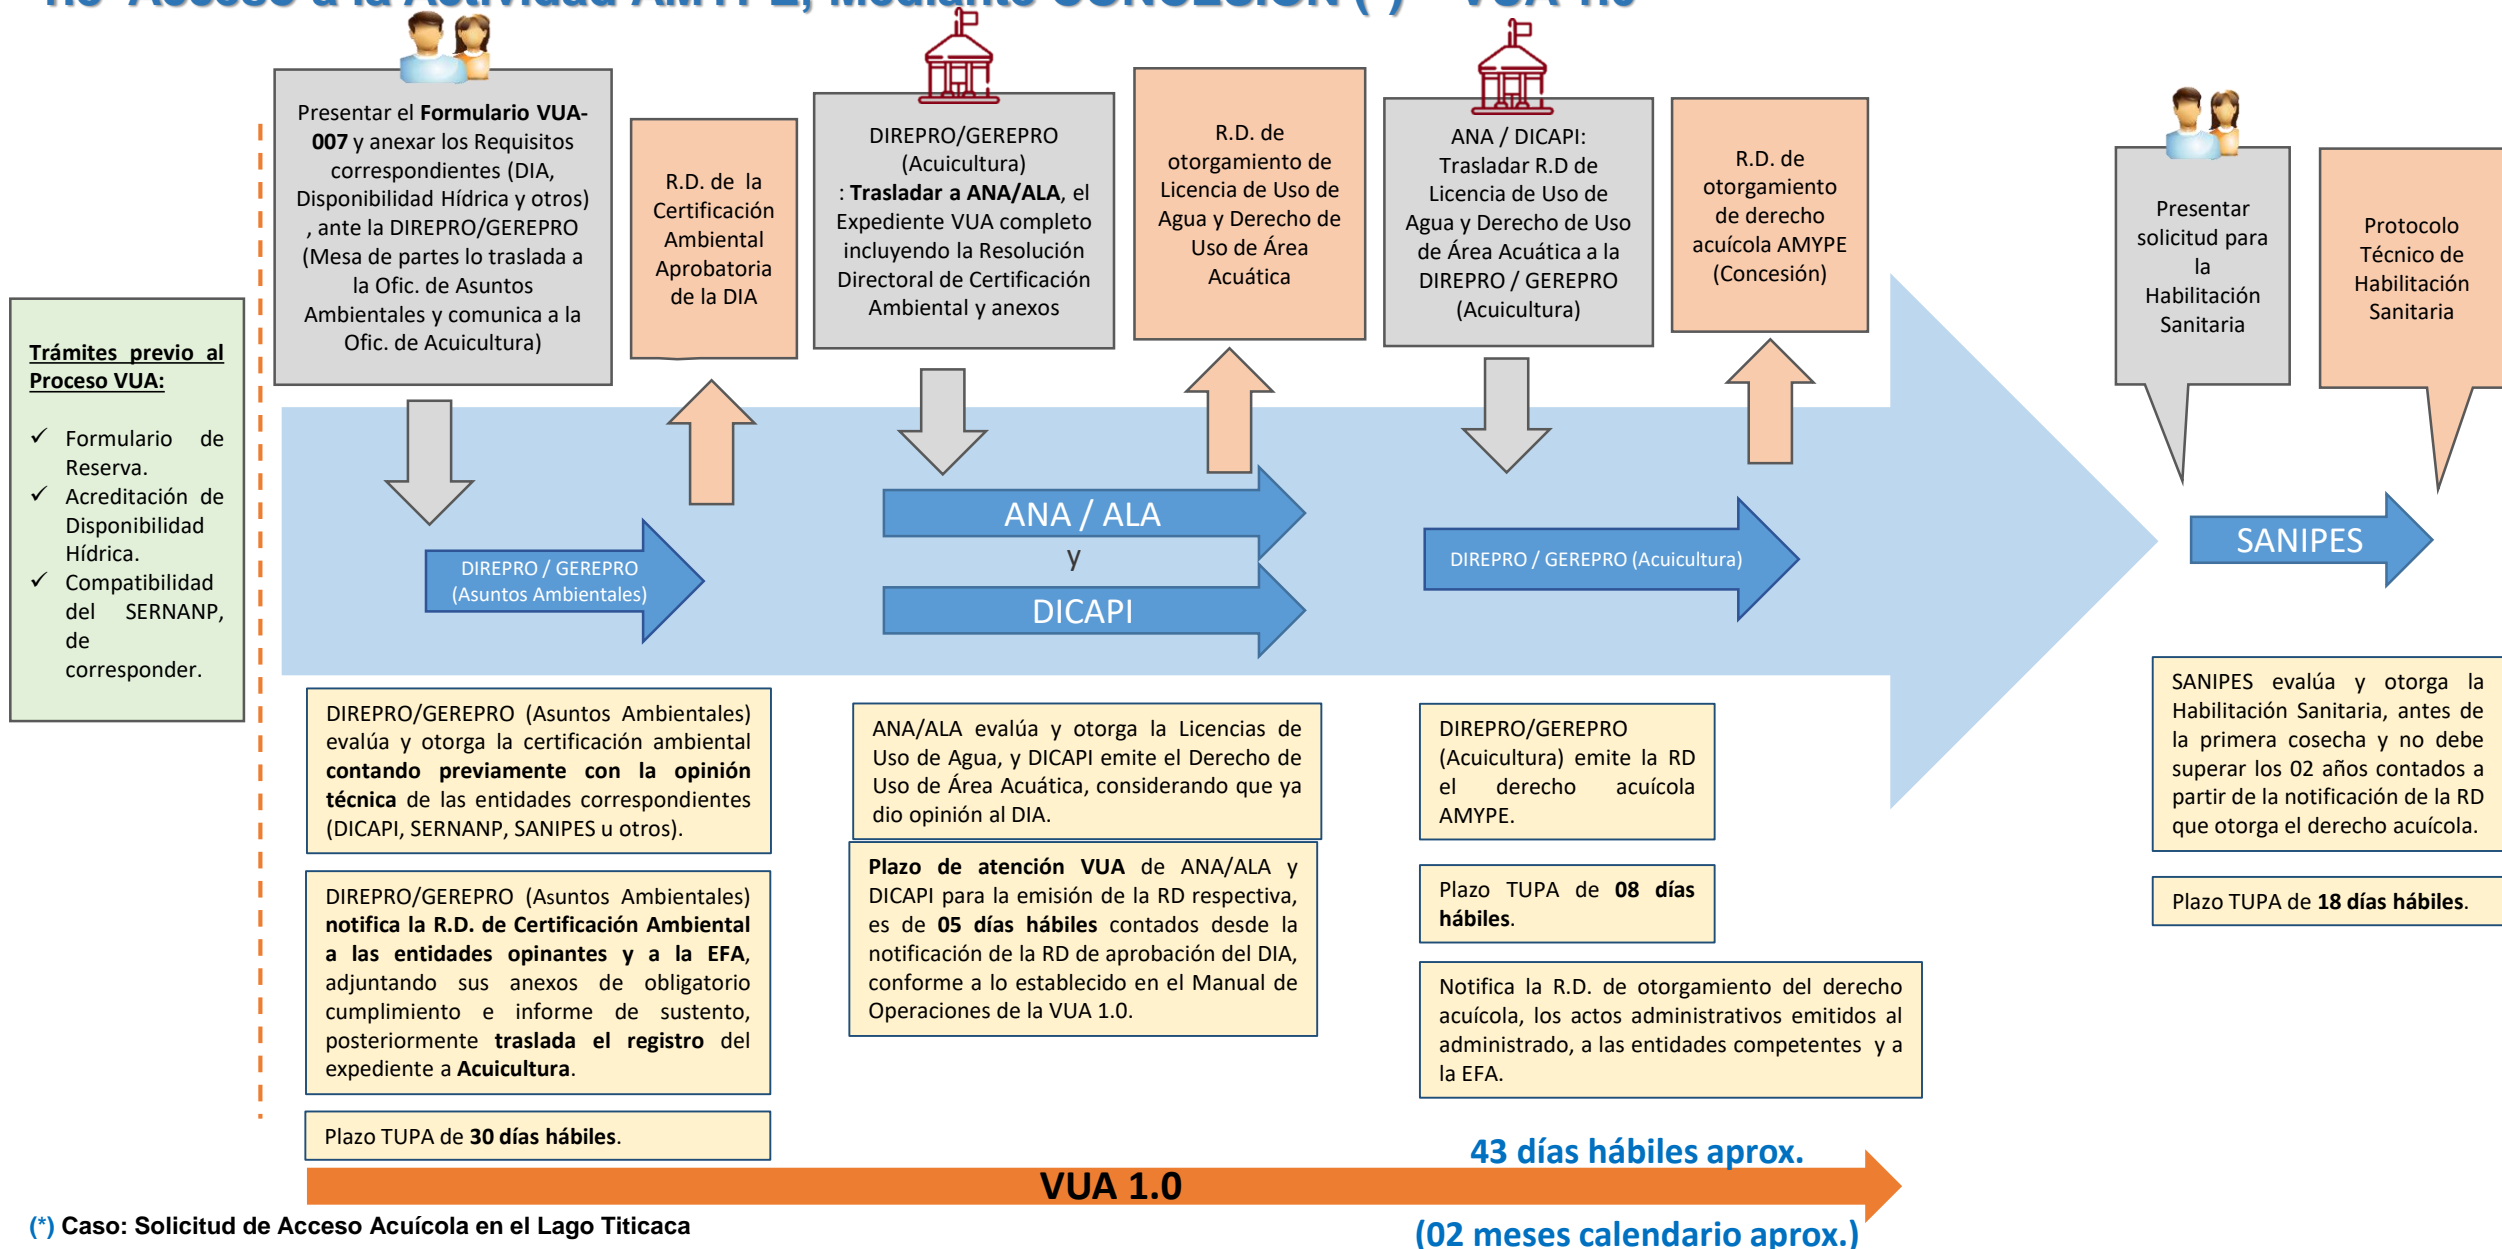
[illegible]

Trámites previo al Proceso VUA:

✓ Formulario de Reserva.
✓ Acreditación de Disponibilidad Hídrica.
✓ Compatibilidad del SERNANP, de corresponder.

Presentar el **Formulario VUA-007** y anexar los Requisitos correspondientes (DIA, Disponibilidad Hídrica y otros) , ante la DIREPRO/GEREPRO (Mesa de partes lo traslada a la Ofic. de Asuntos Ambientales y comunica a la Ofic. de Acuicultura)

R.D. de la Certificación Ambiental Aprobatoria de la DIA

DIREPRO/GEREPRO (Acuicultura) : **Trasladar a ANA/ALA**, el Expediente VUA completo incluyendo la Resolución Directoral de Certificación Ambiental y anexos

R.D. de otorgamiento de Licencia de Uso de Agua y Derecho de Uso de Área Acuática

ANA / DICAPI: Trasladar R.D de Licencia de Uso de Agua y Derecho de Uso de Área Acuática a la DIREPRO / GEREPRO (Acuicultura)

R.D. de otorgamiento de derecho acuícola AMYPE (Concesión)

Presentar solicitud para la Habilitación Sanitaria

Protocolo Técnico de Habilitación Sanitaria

DIREPRO / GEREPRO (Asuntos Ambientales)

ANA / ALA
y
DICAPI

DIREPRO / GEREPRO (Acuicultura)

SANIPES

DIREPRO/GEREPRO (Asuntos Ambientales) evalúa y otorga la certificación ambiental **contando previamente con la opinión técnica** de las entidades correspondientes (DICAPI, SERNANP, SANIPES u otros).

DIREPRO/GEREPRO (Asuntos Ambientales) **notifica la R.D. de Certificación Ambiental a las entidades opinantes y a la EFA**, adjuntando sus anexos de obligatorio cumplimiento e informe de sustento, posteriormente **traslada el registro** del expediente a **Acuicultura**.

Plazo TUPA de **30 días hábiles**.

ANA/ALA evalúa y otorga la Licencias de Uso de Agua, y DICAPI emite el Derecho de Uso de Área Acuática, considerando que ya dio opinión al DIA.

**Plazo de atención VUA** de ANA/ALA y DICAPI para la emisión de la RD respectiva, es de **05 días hábiles** contados desde la notificación de la RD de aprobación del DIA, conforme a lo establecido en el Manual de Operaciones de la VUA 1.0.

DIREPRO/GEREPRO (Acuicultura) emite la RD el derecho acuícola AMYPE.

Plazo TUPA de **08 días hábiles**.

Notifica la R.D. de otorgamiento del derecho acuícola, los actos administrativos emitidos al administrado, a las entidades competentes y a la EFA.

SANIPES evalúa y otorga la Habilitación Sanitaria, antes de la primera cosecha y no debe superar los 02 años contados a partir de la notificación de la RD que otorga el derecho acuícola.

Plazo TUPA de **18 días hábiles**.

43 días hábiles aprox.

VUA 1.0

(02 meses calendario aprox.)

(*) Caso: Solicitud de Acceso Acuícola en el Lago Titicaca